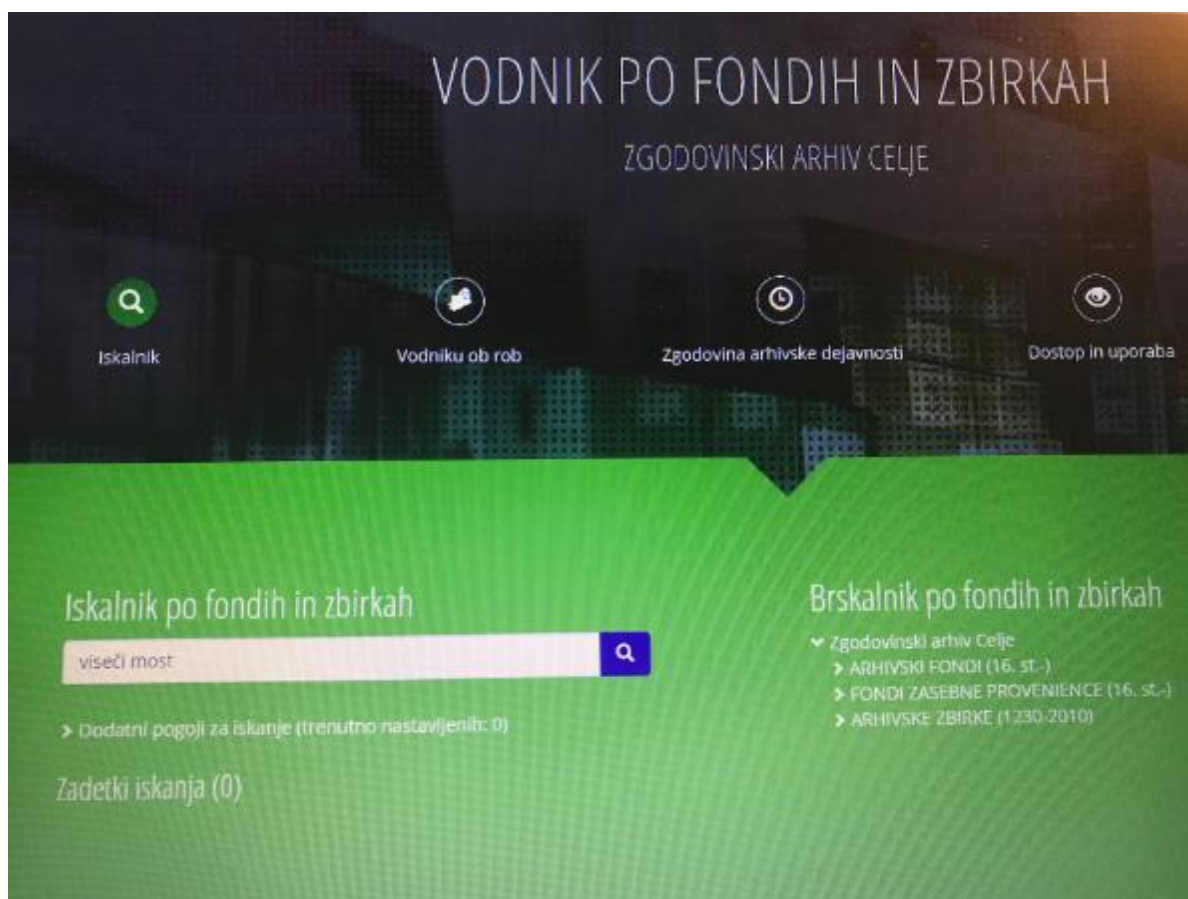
VODNIK PO FONDIH IN ZBIRKAH

ZGODOVINSKI ARHIV CELJE

Iskalnik

Vodniku ob rob

Zgodovina arhivske dejavnosti

Dostop in uporaba

Iskalnik po fondih in zbirkah

viseči most

> Dodatni pogoji za iskanje (trenutno nastavljenih: 0)

Zadetki iskanja (0)

Brskalnik po fondih in zbirkah

Zgodovinski arhiv Celje
> ARHIVSKI FONDI (16. st.-)
> FONDI ZASEBNE PROVENIENCE (16. st.-)
> ARHIVSKE ZBIRKE (1230-2010)